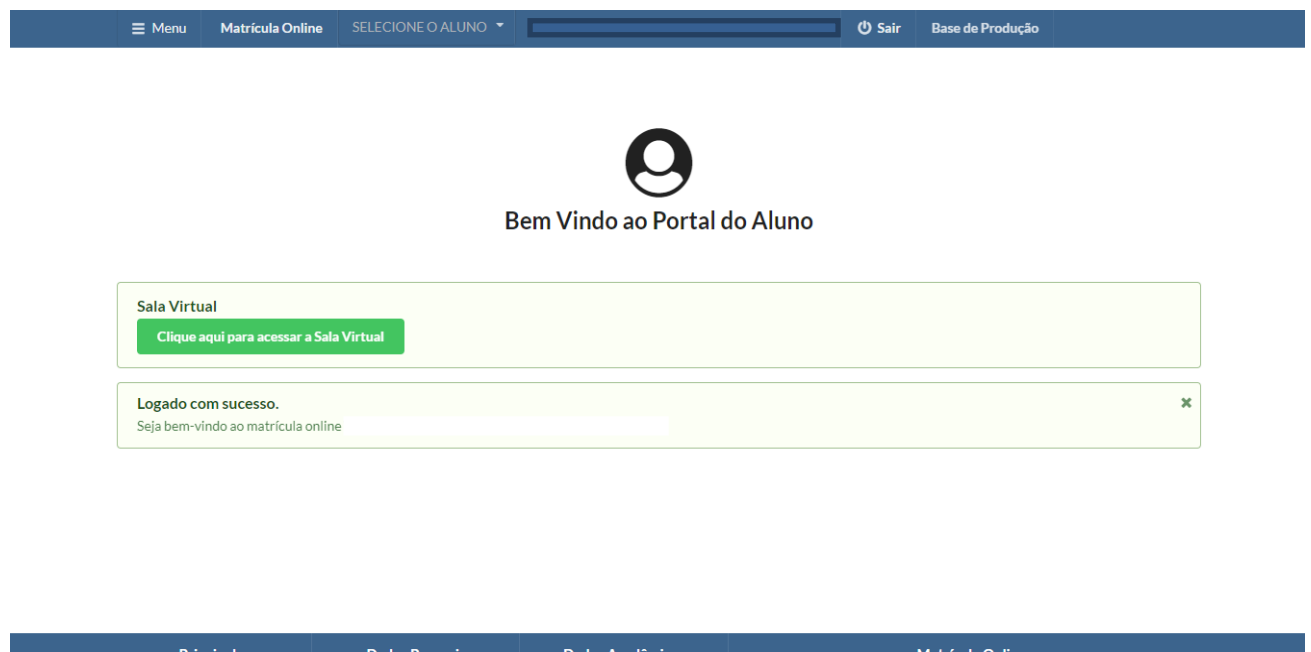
Menu Matrícula Online SELECIONE O ALUNO Sair Base de Produção

Bem Vindo ao Portal do Aluno

Sala Virtual
Clique aqui para acessar a Sala Virtual

Logado com sucesso.
Seja bem-vindo ao matrícula online

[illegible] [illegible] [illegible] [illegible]